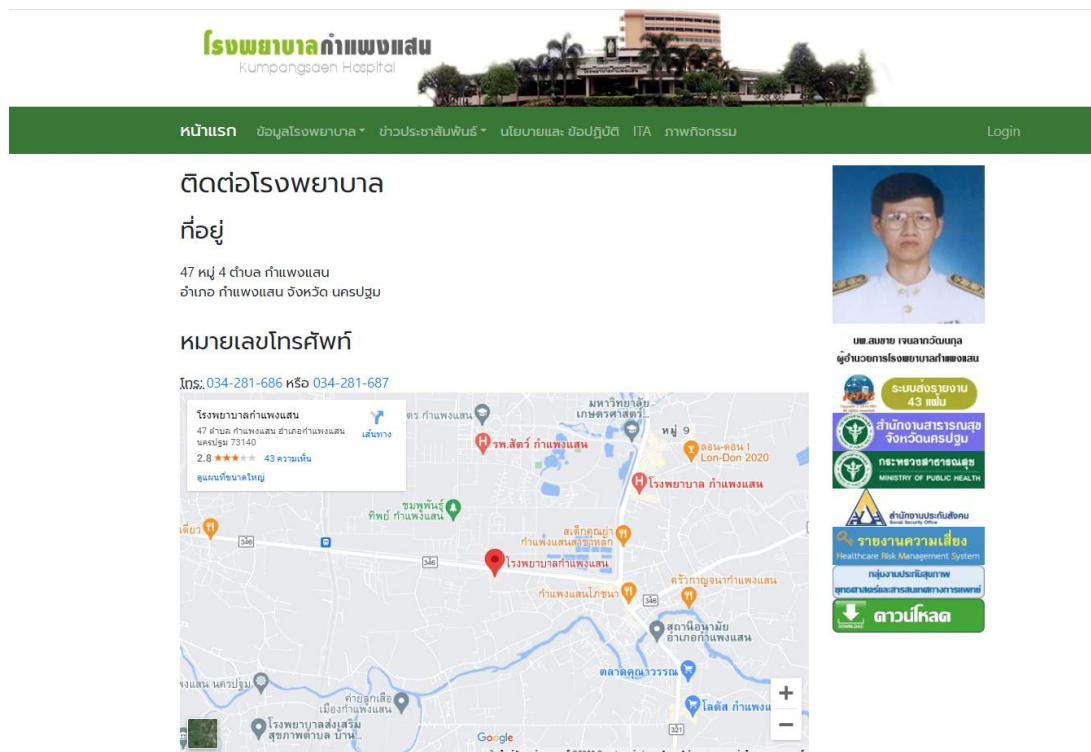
โรงพยาบาลกำแพงแสน
Kumpangsaen Hospital

หน้าแรก ข้อมูลโรงพยาบาล ข่าวประชาสัมพันธ์ นโยบายและ ข้อปฏิบัติ ITA ภาพกิจกรรม Login

ติดต่อโรงพยาบาล

ที่อยู่

47 หมู่ 4 ตำบล กำแพงแสน
อำเภอ กำแพงแสน จังหวัด นครปฐม

หมายเลขโทรศัพท์

โทร: 034-281-686 หรือ 034-281-687

โรงพยาบาลกำแพงแสน
47 ตำบล กำแพงแสน อำเภอกำแพงแสน นครปฐม 73140
เส้นทาง
2.8 ★★★ 43 ความเห็น
ดูแผนที่ขนาดใหญ่

มหาวิทยาลัยเกษตรศาสตร์
หมู่ 9
รพ.สัตว์ กำแพงแสน
ลอน-ดอน I Lon-Don 2020
โรงพยาบาล กำแพงแสน
ชมพูพันธุ์ ทิพย์ กำแพงแสน
เตี๋ยว
สเต็กลุงเต้ กำแพงแสนสาขาหลัก
โรงพยาบาลกำแพงแสน
ครัวทองใบกำแพงแสน
กำแพงแสนโภชนา
สถานีอนามัย อำเภอกำแพงแสน
ตลาดคุณาวรรณ
แพงแสน นครปฐม
ค่ายลูกเสือ เมืองกำแพงแสน
โลตัส กำแพงแสน
โรงพยาบาลส่งเสริม สุขภาพตำบล บ้าน...
346
3351
Google

นพ.สมชาย เจนลาภวัฒนกุล
ผู้อำนวยการโรงพยาบาลกำแพงแสน
ระบบส่งรายงาน 43 แฟ้ม
สำนักงานสาธารณสุขจังหวัดนครปฐม
กระทรวงสาธารณสุข MINISTRY OF PUBLIC HEALTH
สำนักงานประกันสังคม Social Security Office
รายงานความเสี่ยง Healthcare Risk Management System
กลุ่มงานประกันสุขภาพ ยุทธศาสตร์และสารสนเทศทางการแพทย์
ดาวน์โหลด